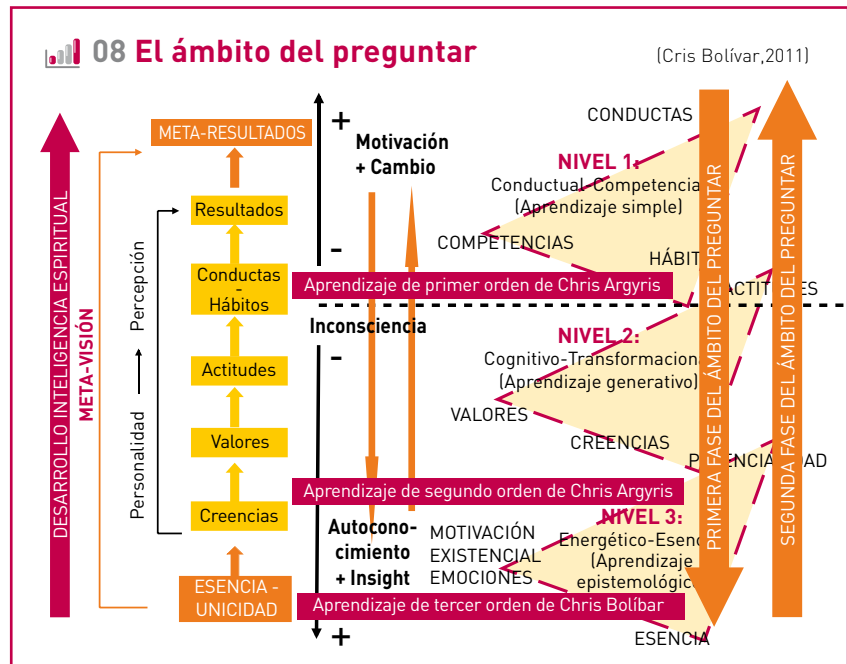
08 El ámbito del preguntar

(Cris Bolívar,2011)

DESARROLLO INTELIGENCIA ESPIRITUAL

META-VISIÓN

META-RESULTADOS

Resultados

Conductas - Hábitos

Actitudes

Valores

Creencias

ESENCIA - UNICIDAD

Personalidad → Percepción

+

Motivación + Cambio

-

Inconsciencia

-

Autoconocimiento + Insight

+

CONDUCTAS

NIVEL 1:

Conductual-Competencia

(Aprendizaje simple)

COMPETENCIAS

HÁBIT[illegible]

Aprendizaje de primer orden de Chris Argyris

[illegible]ACTITUDES

NIVEL 2:

Cognitivo-Transformacion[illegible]

(Aprendizaje generativo)

VALORES

CREENCIAS

P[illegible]ENCIALIDAD

Aprendizaje de segundo orden de Chris Argyris

NIVEL 3:

MOTIVACIÓN EXISTENCIAL EMOCIONES

Energético-Esen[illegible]

(Aprendizaje

epistemológic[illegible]

Aprendizaje de tercer orden de Chris Bolíbar

ESENCIA

PRIMERA FASE DEL ÁMBITO DEL PREGUNTAR

SEGUNDA FASE DEL ÁMBITO DEL PREGUNTAR